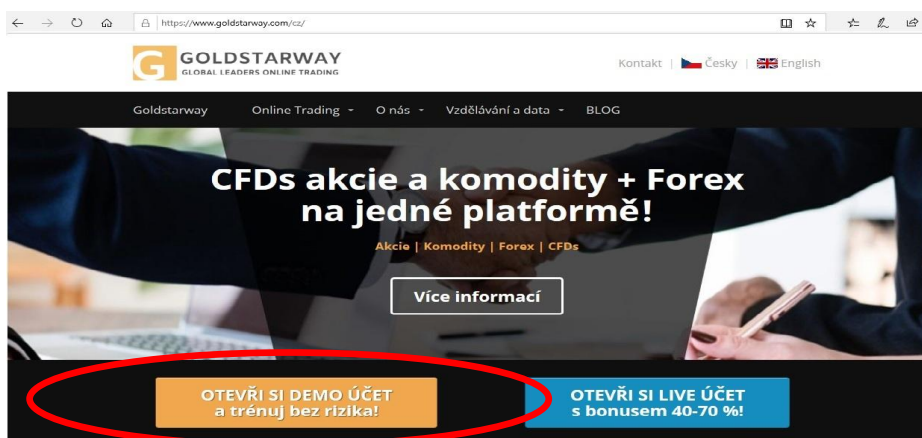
https://www.goldstarway.com/cz/

G GOLDSTARWAY
GLOBAL LEADERS ONLINE TRADING

Kontakt | Česky | English

Goldstarway Online Trading O nás Vzdělávání a data BLOG

CFDs akcie a komodity + Forex na jedné platformě!

Akcie | Komodity | Forex | CFDs

Více informací

OTEVŘI SI DEMO ÚČET a trénuj bez rizika!

OTEVŘI SI LIVE ÚČET s bonusem 40-70 %!